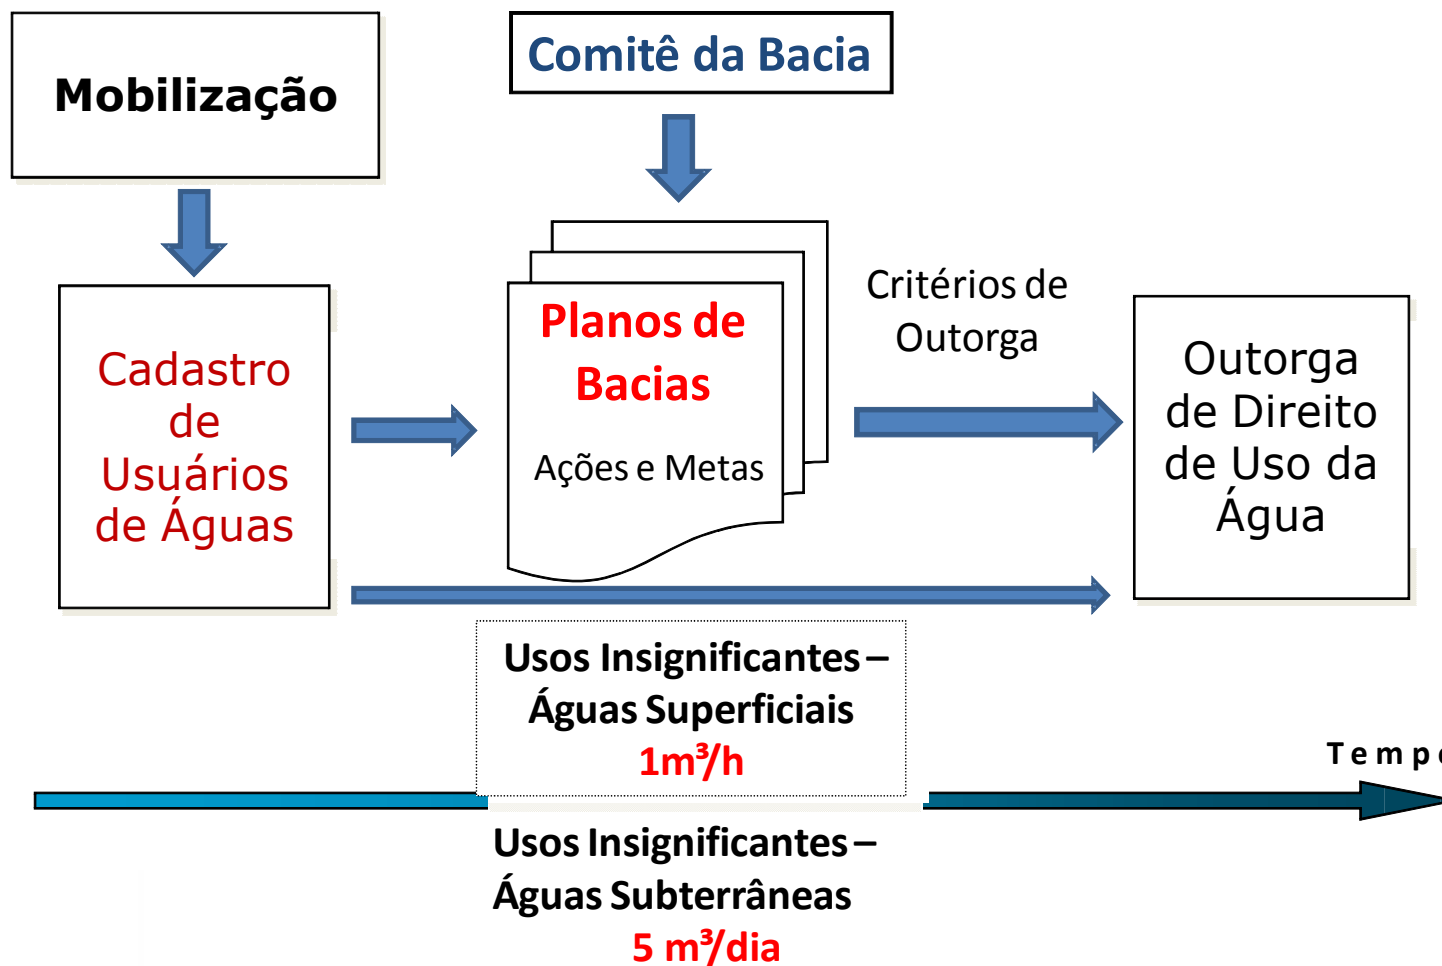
Mobilização

Comitê da Bacia

Cadastro de Usuários de Águas

Planos de Bacias

Ações e Metas

Critérios de Outorga

Outorga de Direito de Uso da Água

Usos Insignificantes – Águas Superficiais
$1m^3/h$

Temp

Usos Insignificantes – Águas Subterrâneas
$5\ m^3/dia$